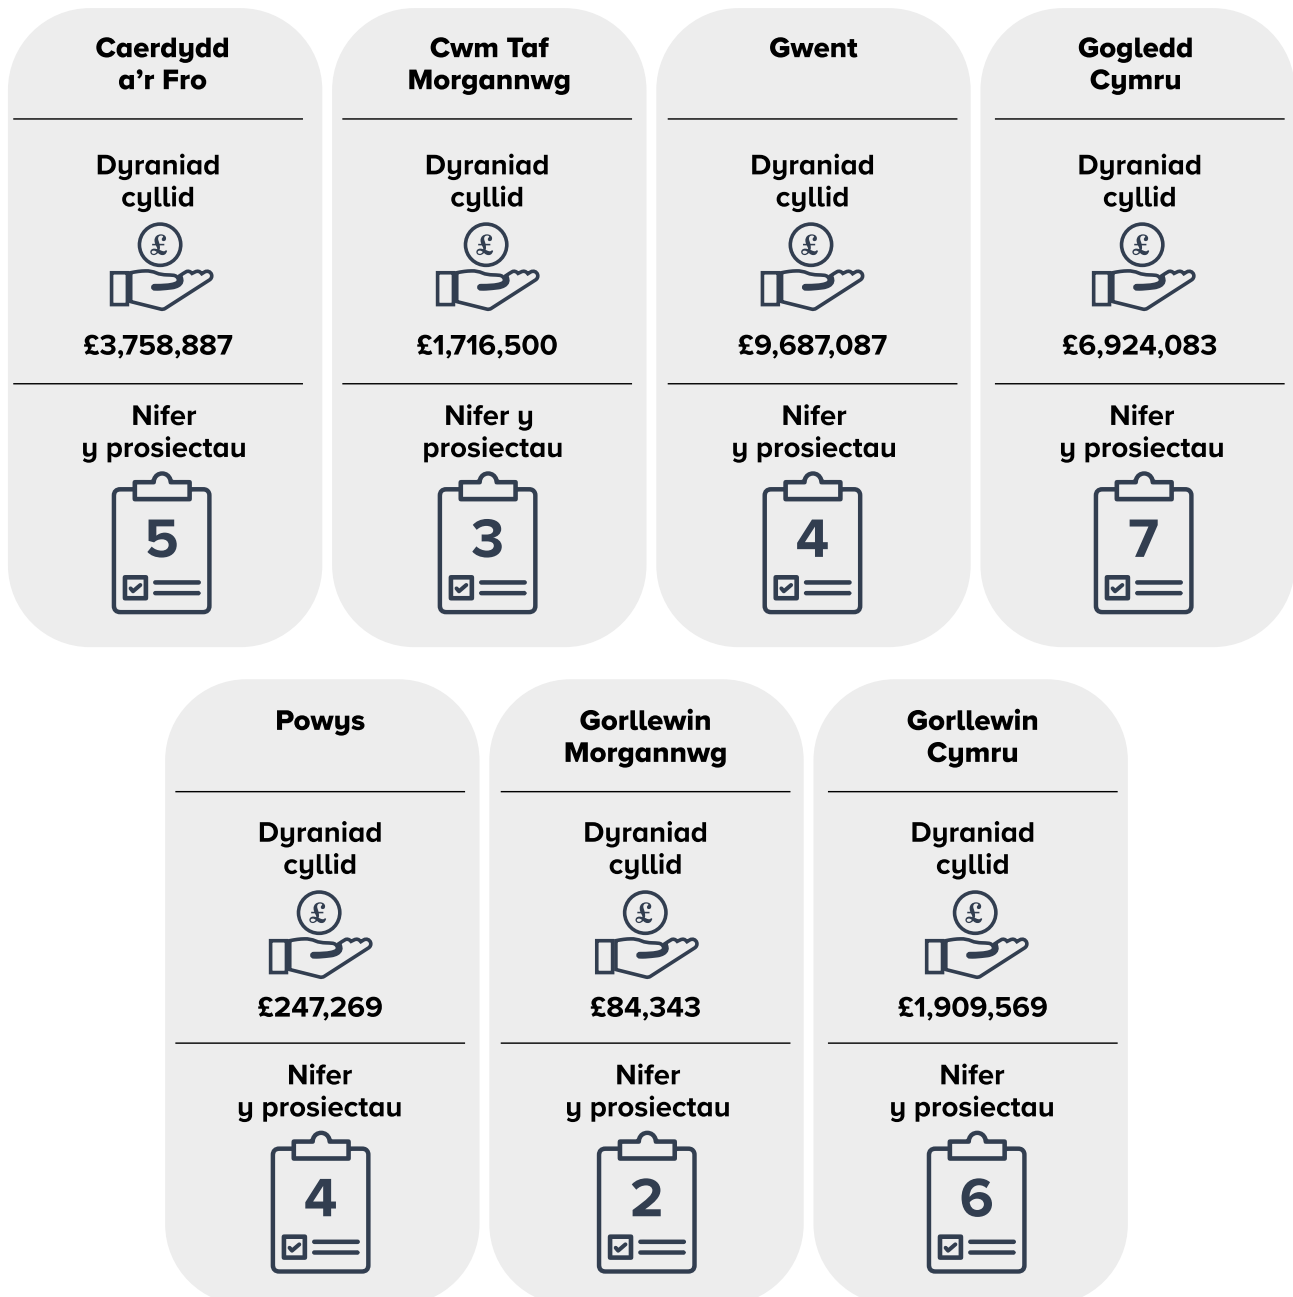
Caerdydd a'r Fro

Dyraniad cyllid

£

£3,758,887

Nifer y prosiectau

5

Cwm Taf Morgannwg

Dyraniad cyllid

£

£1,716,500

Nifer y prosiectau

3

Gwent

Dyraniad cyllid

£

£9,687,087

Nifer y prosiectau

4

Gogledd Cymru

Dyraniad cyllid

£

£6,924,083

Nifer y prosiectau

7

Powys

Dyraniad cyllid

£

£247,269

Nifer y prosiectau

4

Gorllewin Morgannwg

Dyraniad cyllid

£

£84,343

Nifer y prosiectau

2

Gorllewin Cymru

Dyraniad cyllid

£

£1,909,569

Nifer y prosiectau

6